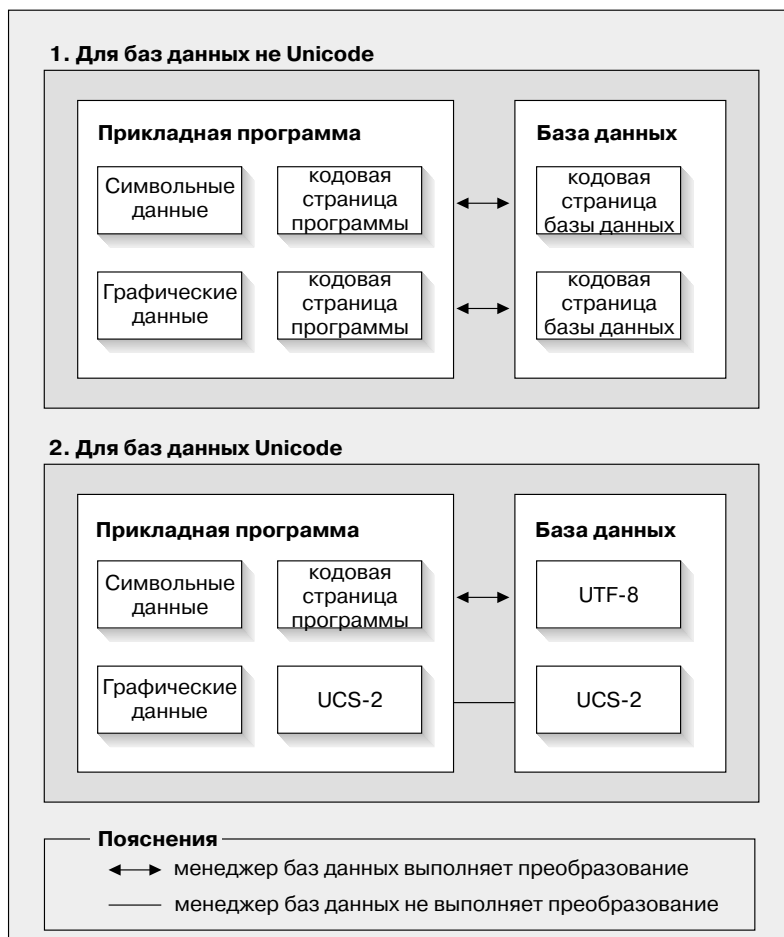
1. Для баз данных не Unicode

Прикладная программа

Символьные данные

кодовая страница программы

Графические данные

кодовая страница программы

База данных

кодовая страница базы данных

кодовая страница базы данных

2. Для баз данных Unicode

Прикладная программа

Символьные данные

кодовая страница программы

Графические данные

UCS-2

База данных

UTF-8

UCS-2

Пояснения

менеджер баз данных выполняет преобразование

менеджер баз данных не выполняет преобразование